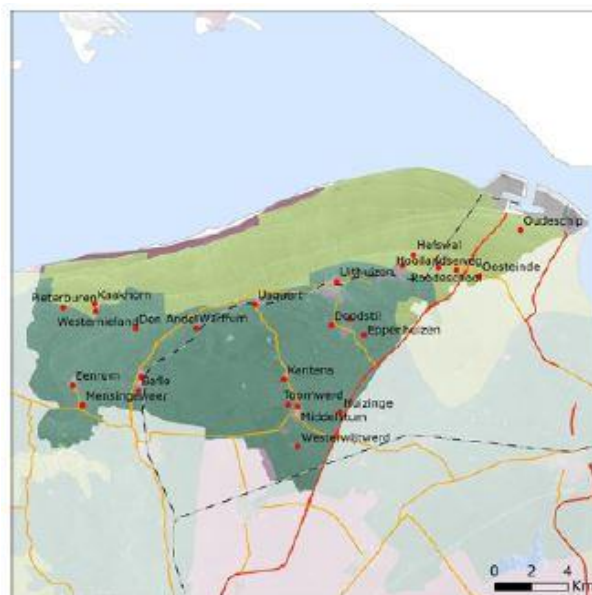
Oudeschip
Heiwal
Hoogland
Oosteinde
Roodeschool
Uithuizen
Pieterburen
Kaakhorn
Usquert
Westernieland
Den Andel
Warffum
Doodstil
Eppenhuizen
Eenrum
Baflo
Mensingeweer
Kantens
Toornwerd
Middelstum
Huizinge
Westerwijtwerd
0 2 4
Km